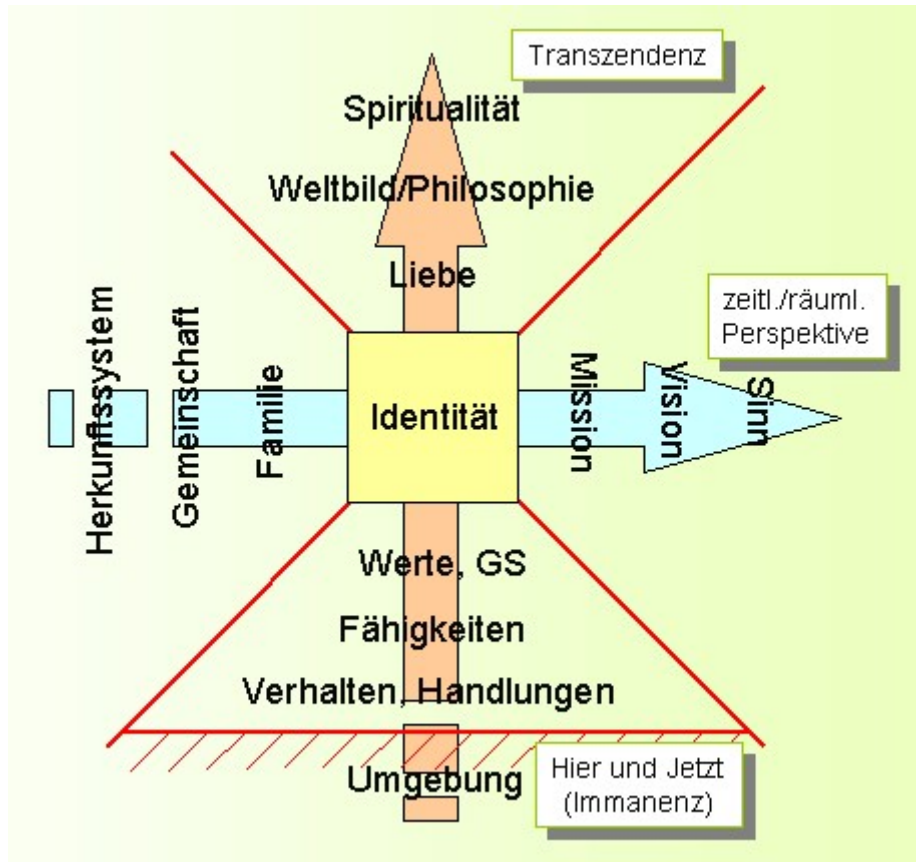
Transzendenz

Spiritualität

Weltbild/Philosophie

Liebe

zeitl./räuml. Perspektive

Herkunftssystem

Gemeinschaft

Familie

Identität

Mission

Vision

Sinn

Werte, GS

Fähigkeiten

Verhalten, Handlungen

Umgebung

Hier und Jetzt (Immanenz)